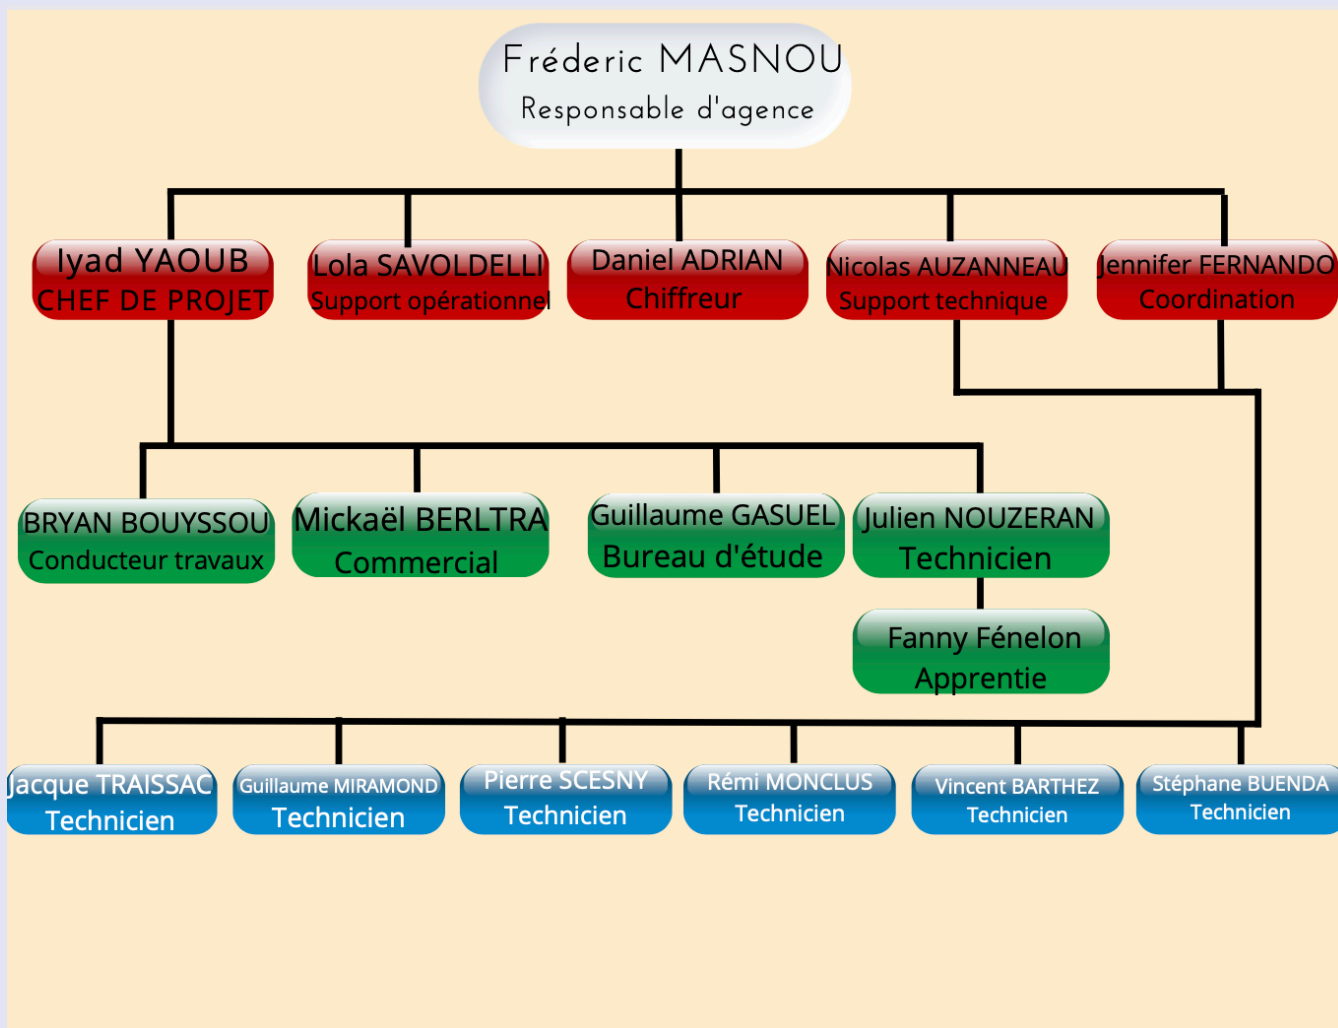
Fréderic MASNOU
Responsable d'agence

Iyad YAOUB
CHEF DE PROJET

Lola SAVOLDELLI
Support opérationnel

Daniel ADRIAN
Chiffreur

Nicolas AUZANNEAU
Support technique

Jennifer FERNANDO
Coordination

BRYAN BOUYSSOU
Conducteur travaux

Mickaël BERLTRA
Commercial

Guillaume GASUEL
Bureau d'étude

Julien NOUZERAN
Technicien

Fanny Fénelon
Apprentie

Jacque TRAISSAC
Technicien

Guillaume MIRAMOND
Technicien

Pierre SCESNY
Technicien

Rémi MONCLUS
Technicien

Vincent BARTHEZ
Technicien

Stéphane BUENDA
Technicien